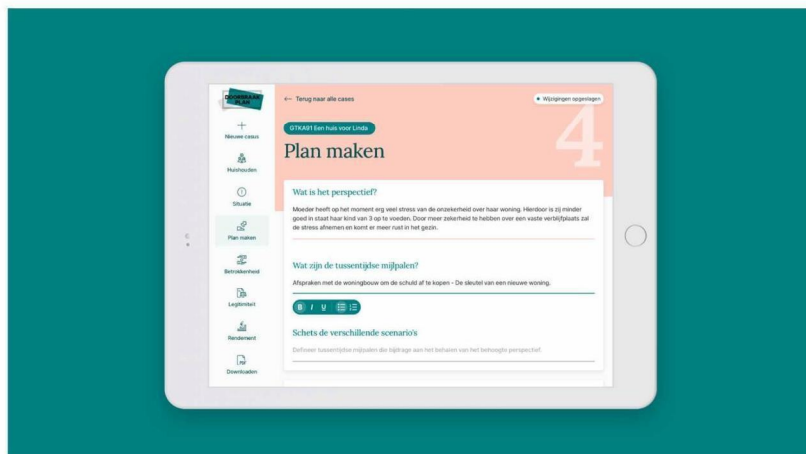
DOORBRAAK PLAN

Nieuwe casus

Huishouden

Situatie

Plan maken

Betrokkenheid

Legitimiteit

Rendement

Downloaden

← Terug naar alle cases

Wijzigingen opgeslagen

GTKA91 Een huis voor Linda

Plan maken

4

Wat is het perspectief?

Moeder heeft op het moment erg veel stress van de onzekerheid over haar woning. Hierdoor is zij minder goed in staat haar kind van 3 op te voeden. Door meer zekerheid te hebben over een vaste verblijfplaats zal de stress afnemen en komt er meer rust in het gezin.

Wat zijn de tussentijdse mijlpalen?

Afspraken met de woningbouw om de schuld af te kopen - De sleutel van een nieuwe woning.

B I U

Schets de verschillende scenario's

Definieer tussentijdse mijlpalen die bijdrage aan het behalen van het beoogde perspectief.